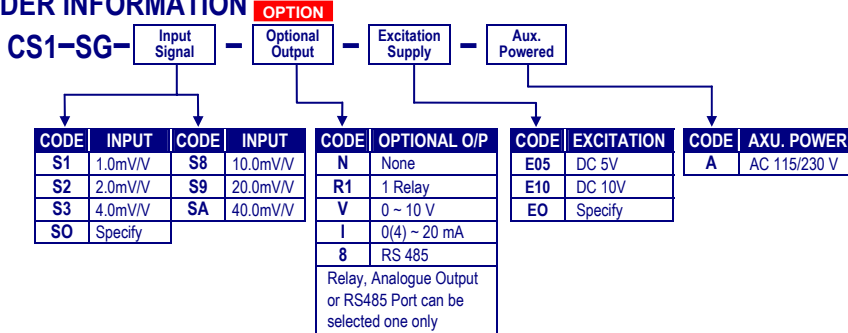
DER INFORMATION OPTION

CS1−SG− Input Signal − Optional Output − Excitation Supply − Aux. Powered

| CODE | INPUT |
|---|---|
| S1 | 1.0mV/V |
| S2 | 2.0mV/V |
| S3 | 4.0mV/V |
| SO | Specify |

| CODE | INPUT |
|---|---|
| S8 | 10.0mV/V |
| S9 | 20.0mV/V |
| SA | 40.0mV/V |

| CODE | OPTIONAL O/P |
|---|---|
| N | None |
| R1 | 1 Relay |
| V | 0 ~ 10 V |
| I | 0(4) ~ 20 mA |
| 8 | RS 485 |

Relay, Analogue Output or RS485 Port can be selected one only

| CODE | EXCITATION |
|---|---|
| E05 | DC 5V |
| E10 | DC 10V |
| EO | Specify |

| CODE | AXU. POWER |
|---|---|
| A | AC 115/230 V |